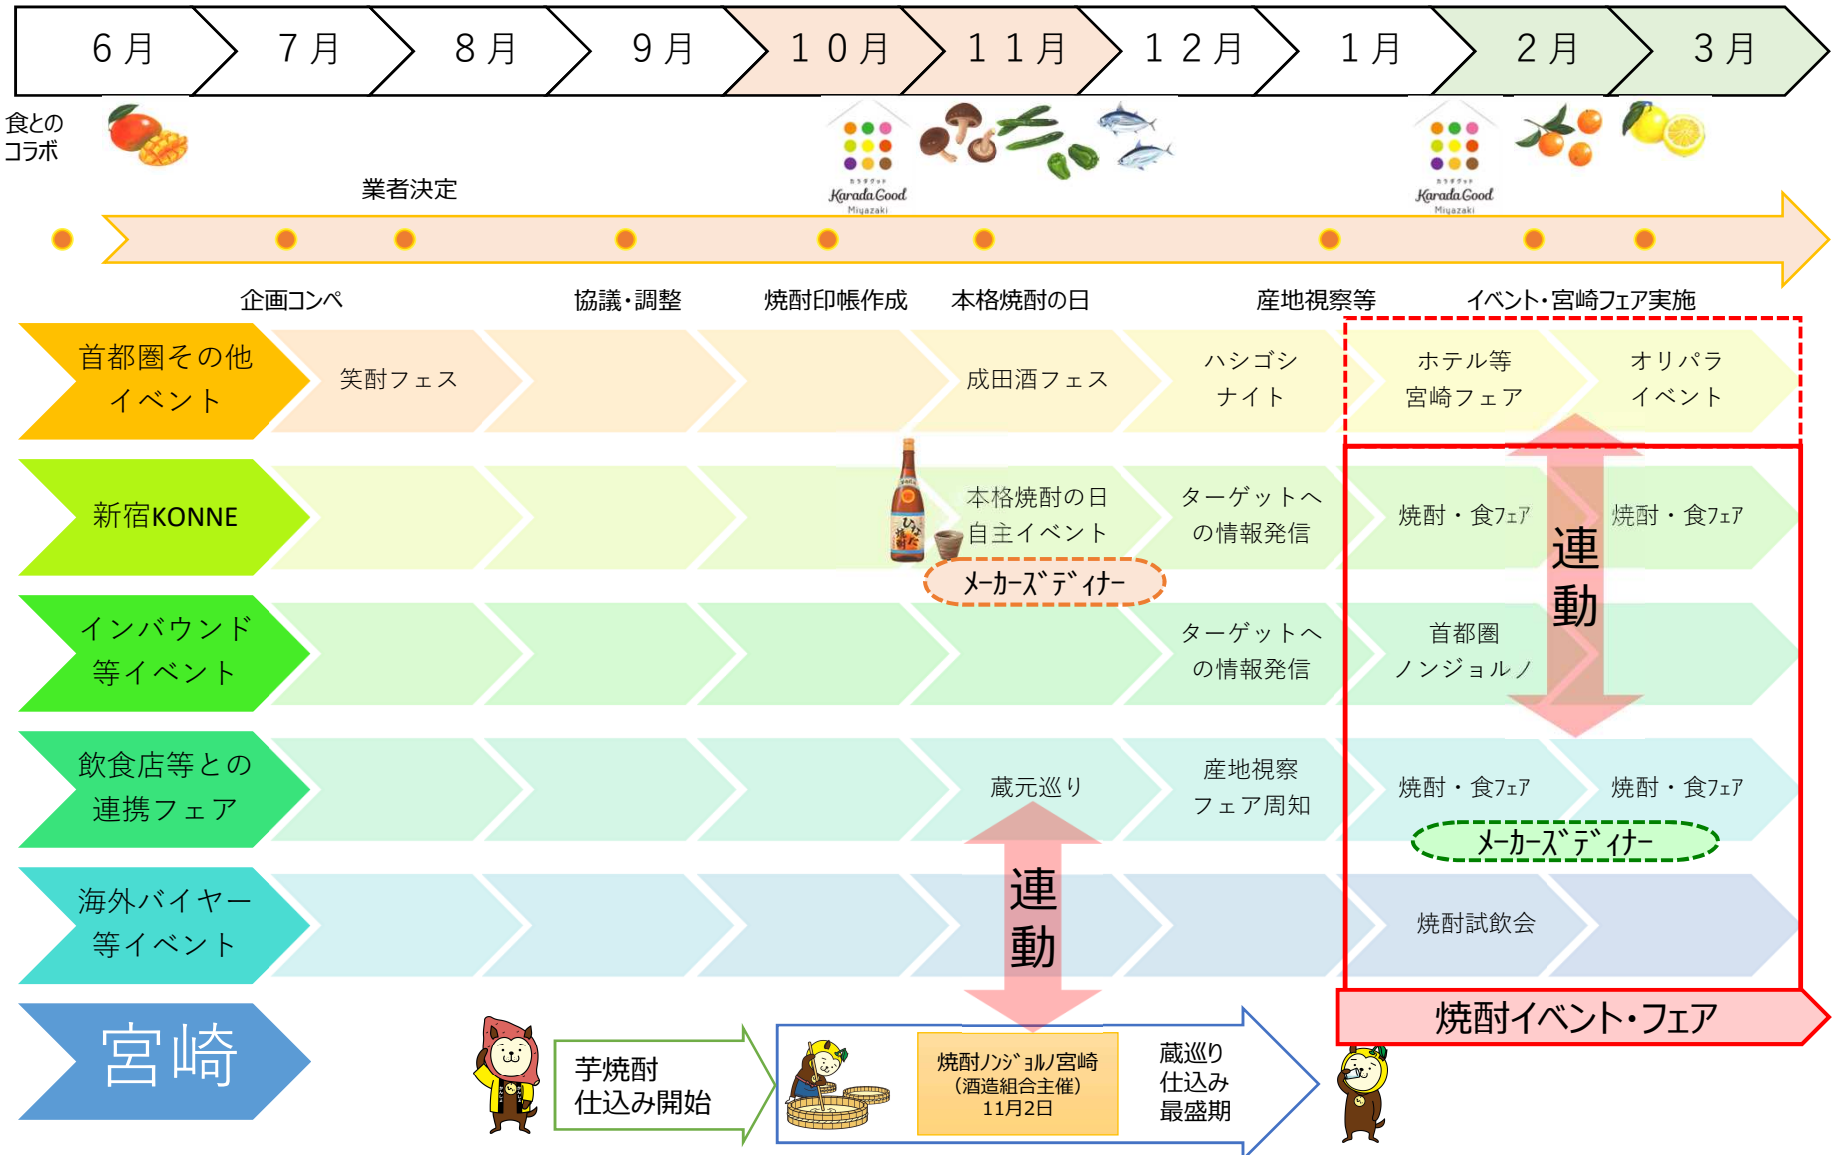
６月　７月　８月　９月　１０月　１１月　１２月　１月　２月　３月

食との
コラボ

業者決定

Karada Good Miyazaki

Karada Good Miyazaki

企画コンペ　協議・調整　焼酎印帳作成　本格焼酎の日　産地視察等　イベント・宮崎フェア実施

首都圏その他イベント
笑酎フェス
成田酒フェス
ハシゴシナイト
ホテル等宮崎フェア
オリパライベント

新宿KONNE
本格焼酎の日自主イベント
ターゲットへの情報発信
焼酎・食ﾌｪｱ
焼酎・食ﾌｪｱ
ﾒｰｶｰｽﾞﾃﾞｨﾅｰ

連動

インバウンド等イベント
ターゲットへの情報発信
首都圏ノンジョルノ

飲食店等との連携フェア
蔵元巡り
産地視察フェア周知
焼酎・食ﾌｪｱ
焼酎・食ﾌｪｱ
ﾒｰｶｰｽﾞﾃﾞｨﾅｰ

連動

海外バイヤー等イベント
焼酎試飲会

焼酎イベント・フェア

宮崎
芋焼酎仕込み開始
焼酎ﾉﾝｼﾞｮﾙﾉ宮崎（酒造組合主催）11月2日
蔵巡り仕込み最盛期